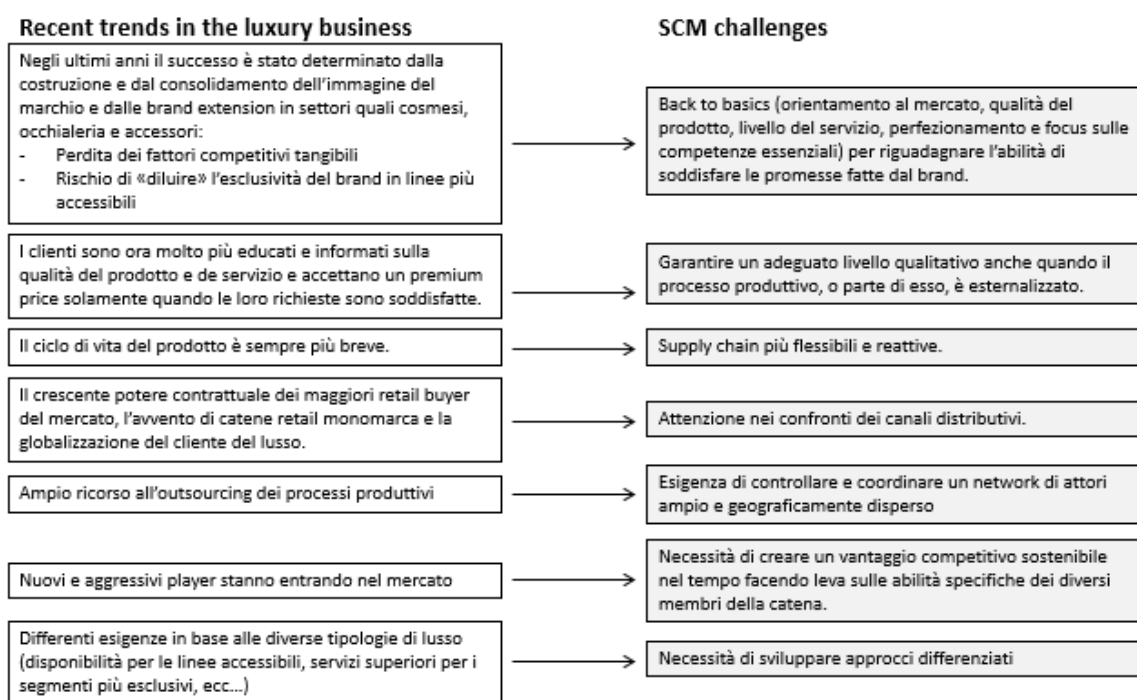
Recent trends in the luxury business

SCM challenges

Negli ultimi anni il successo è stato determinato dalla costruzione e dal consolidamento dell'immagine del marchio e dalle brand extension in settori quali cosmesi, occhialeria e accessori:
- Perdita dei fattori competitivi tangibili
- Rischio di «diluire» l'esclusività del brand in linee più accessibili

Back to basics (orientamento al mercato, qualità del prodotto, livello del servizio, perfezionamento e focus sulle competenze essenziali) per riguadagnare l'abilità di soddisfare le promesse fatte dal brand.

I clienti sono ora molto più educati e informati sulla qualità del prodotto e de servizio e accettano un premium price solamente quando le loro richieste sono soddisfatte.

Garantire un adeguato livello qualitativo anche quando il processo produttivo, o parte di esso, è esternalizzato.

Il ciclo di vita del prodotto è sempre più breve.

Supply chain più flessibili e reattive.

Il crescente potere contrattuale dei maggiori retail buyer del mercato, l'avvento di catene retail monomarca e la globalizzazione del cliente del lusso.

Attenzione nei confronti dei canali distributivi.

Ampio ricorso all'outsourcing dei processi produttivi

Esigenza di controllare e coordinare un network di attori ampio e geograficamente disperso

Nuovi e aggressivi player stanno entrando nel mercato

Necessità di creare un vantaggio competitivo sostenibile nel tempo facendo leva sulle abilità specifiche dei diversi membri della catena.

Differenti esigenze in base alle diverse tipologie di lusso (disponibilità per le linee accessibili, servizi superiori per i segmenti più esclusivi, ecc…)

Necessità di sviluppare approcci differenziati